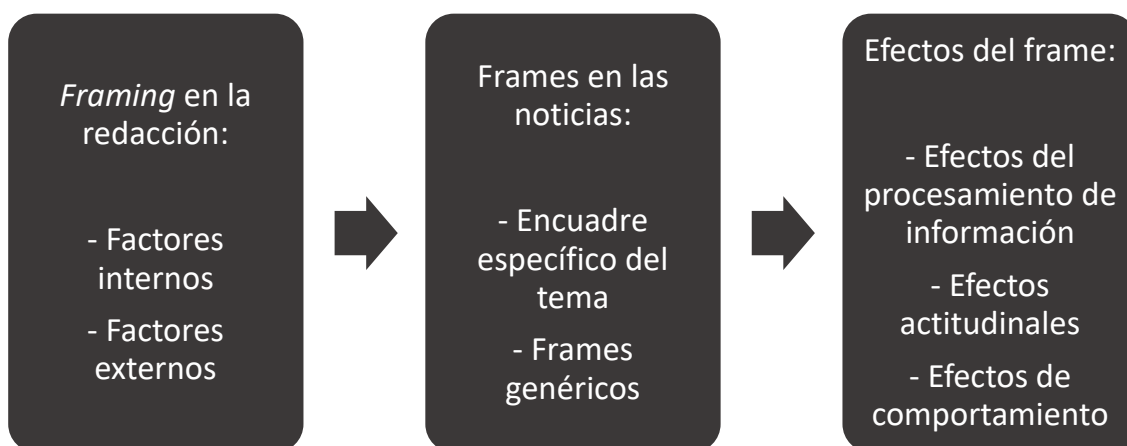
*Framing* en la redacción:

- Factores internos

- Factores externos

Frames en las noticias:

- Encuadre específico del tema

- Frames genéricos

Efectos del frame:

- Efectos del procesamiento de información

- Efectos actitudinales

- Efectos de comportamiento